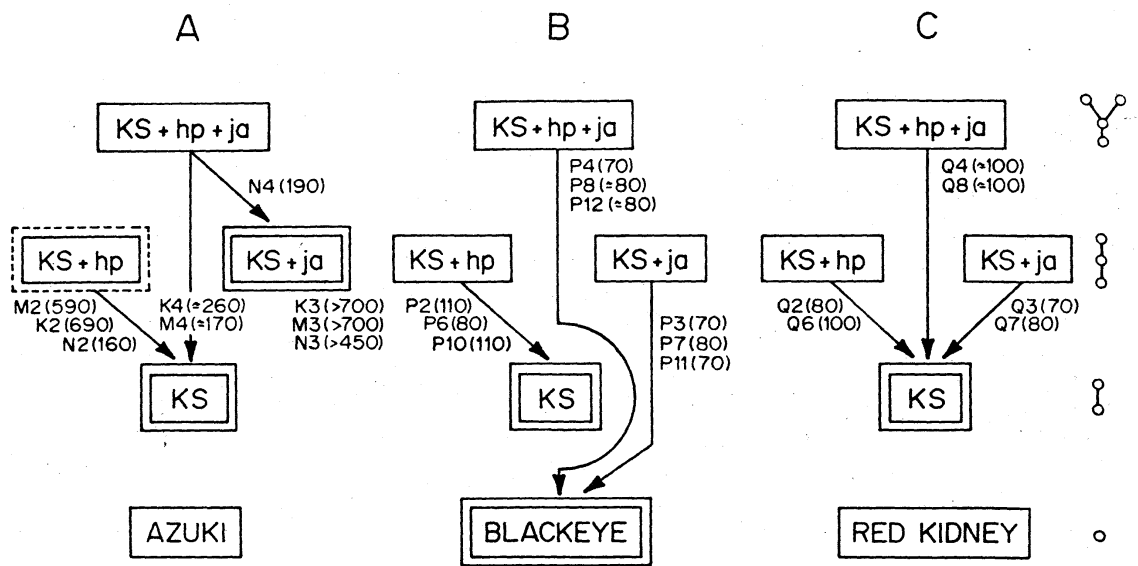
A

B

C

KS + hp + ja

N4 (190)

KS + hp

KS + ja

M2 (590)
K2 (690)
N2 (160)

K4 (≈260)
M4 (≈170)

K3 (>700)
M3 (>700)
N3 (>450)

KS

AZUKI

KS + hp + ja

P4 (70)
P8 (≈80)
P12 (≈80)

KS + hp

KS + ja

P2 (110)
P6 (80)
P10 (110)

P3 (70)
P7 (80)
P11 (70)

KS

BLACKEYE

KS + hp + ja

Q4 (≈100)
Q8 (≈100)

KS + hp

KS + ja

Q2 (80)
Q6 (100)

Q3 (70)
Q7 (80)

KS

RED KIDNEY